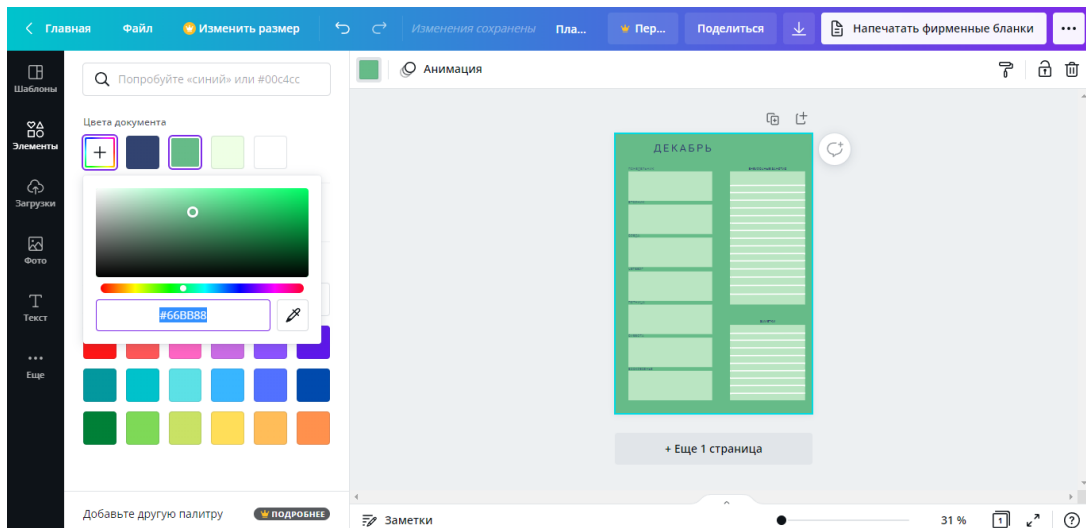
Главная Файл Изменить размер Изменения сохранены Пла... Пер... Поделиться Напечатать фирменные бланки ...

Шаблоны
Элементы
Загрузки
Фото
Текст
Еще

Попробуйте «синий» или #00c4cc

Цвета документа

#66BB88

Добавьте другую палитру ПОДРОБНЕЕ

Анимация

ДЕКАБРЬ

+ Еще 1 страница

Заметки 31 % 1 ?